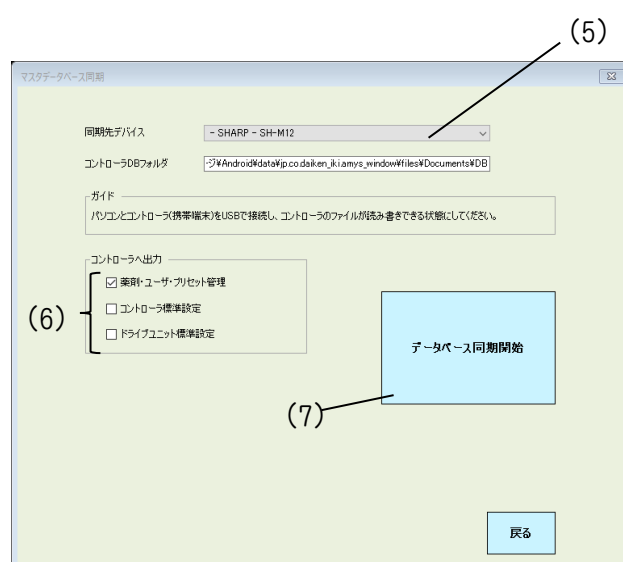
(5)

マスタデータベース同期

同期先デバイス - SHARP - SH-M12

コントローラDBフォルダ ジ¥Android¥data¥jp.co.daiken_iki.amys_window¥files¥Documents¥DB

ガイド
パソコンとコントローラ(携帯端末)をUSBで接続し、コントローラのファイルが読み書きできる状態にしてください。

コントローラへ出力
☑ 薬剤・ユーザ・プリセット管理
☐ コントローラ標準設定
☐ ドライブユニット標準設定

(6)

データベース同期開始

(7)

戻る